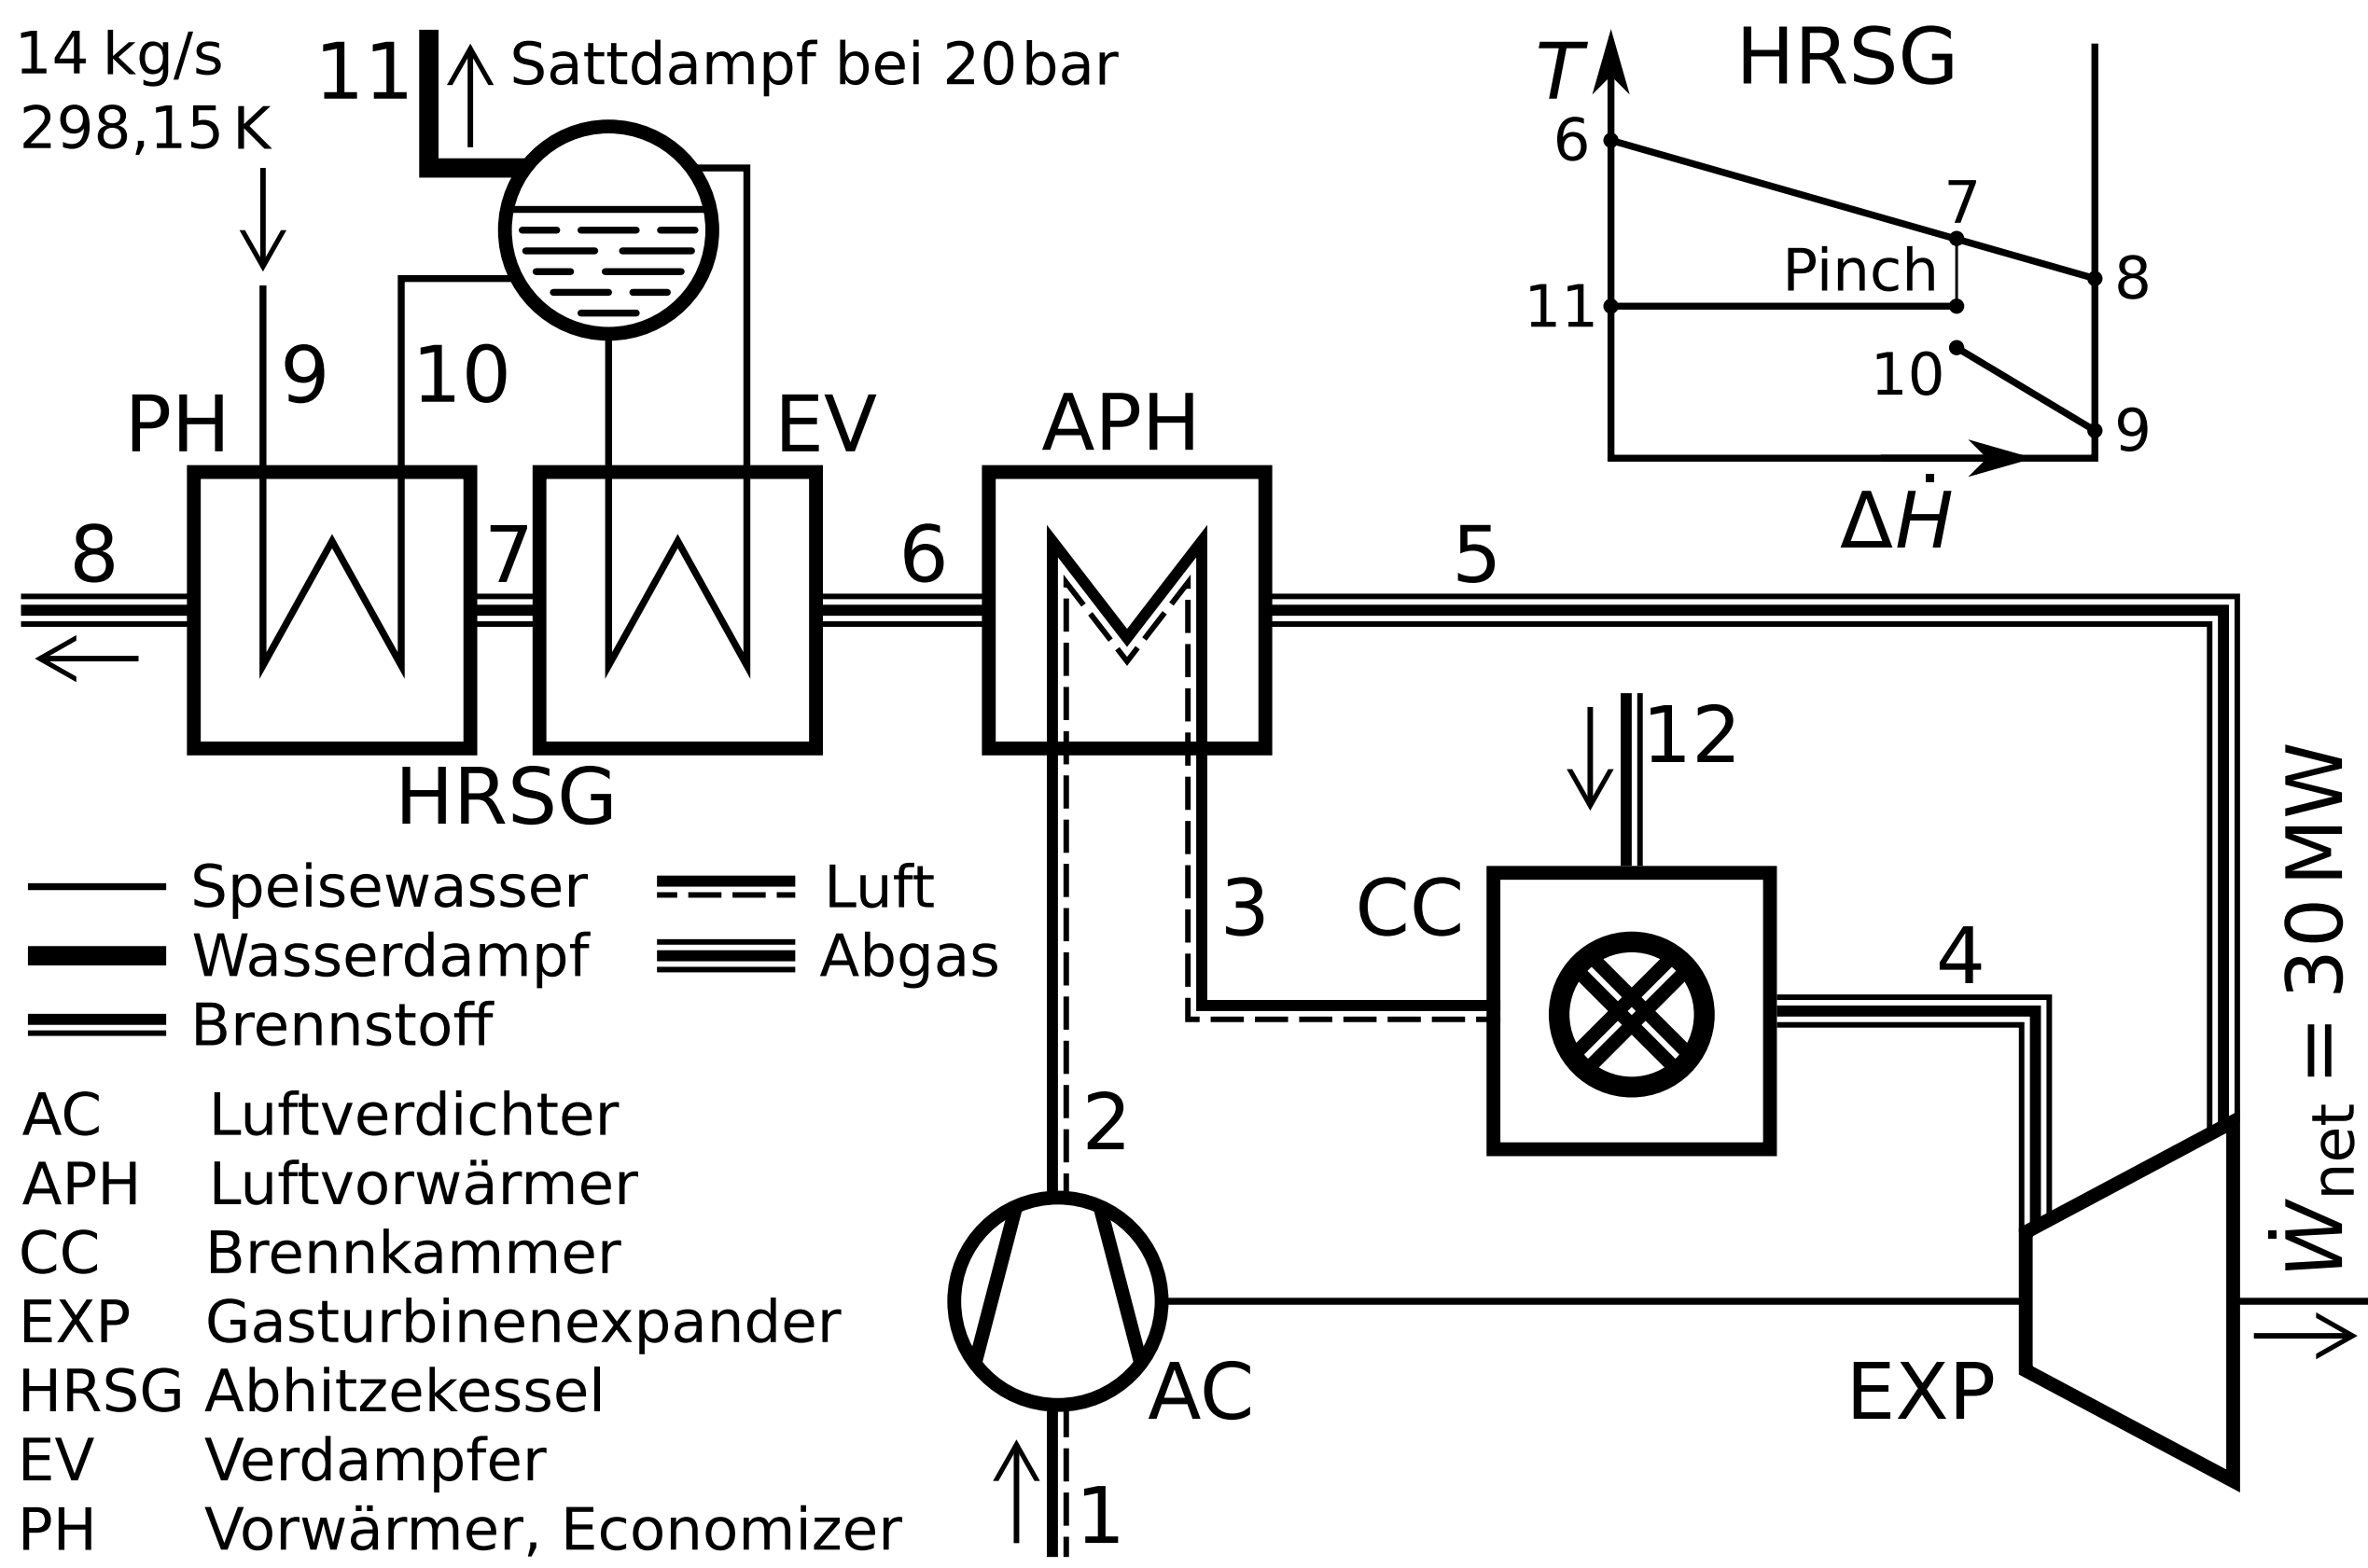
14 kg/s
298,15 K

11

Sattdampf bei 20 bar

HRSG

T

6

7

Pinch

8

11

10

9

$\Delta\dot{H}$

PH

9

10

EV

APH

8

7

6

5

12

HRSG

Speisewasser
Wasserdampf
Brennstoff

Luft
Abgas

3

CC

4

$\dot{W}_{net} = 30\,MW$

2

AC Luftverdichter
APH Luftvorwärmer
CC Brennkammer
EXP Gasturbinenexpander
HRSG Abhitzekessel
EV Verdampfer
PH Vorwärmer, Economizer

AC

EXP

1